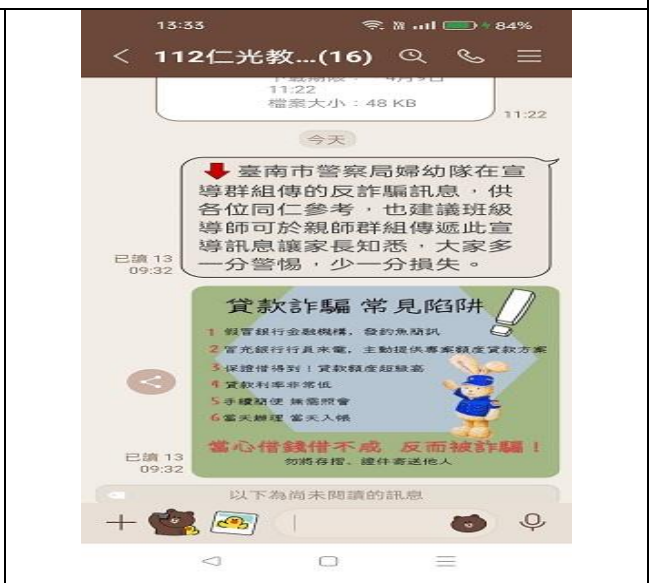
13:33 84%

< 112仁光教...(16)

下載期限： 4月9日 11:22
檔案大小：48 KB
11:22

今天

臺南市警察局婦幼隊在宣導群組傳的反詐騙訊息，供各位同仁參考，也建議班級導師可於親師群組傳遞此宣導訊息讓家長知悉，大家多一分警惕，少一分損失。

已讀 13
09:32

貸款詐騙 常見陷阱
1 假冒銀行金融機構，發釣魚簡訊
2 冒充銀行行員來電，主動提供專案額度貸款方案
3 保證借得到！貸款額度超級高
4 貸款利率非常低
5 手續簡便 無需照會
6 當天辦理 當天入帳
當心借錢借不成 反而被詐騙！
勿將存摺、證件寄送他人

已讀 13
09:32

以下為尚未閱讀的訊息